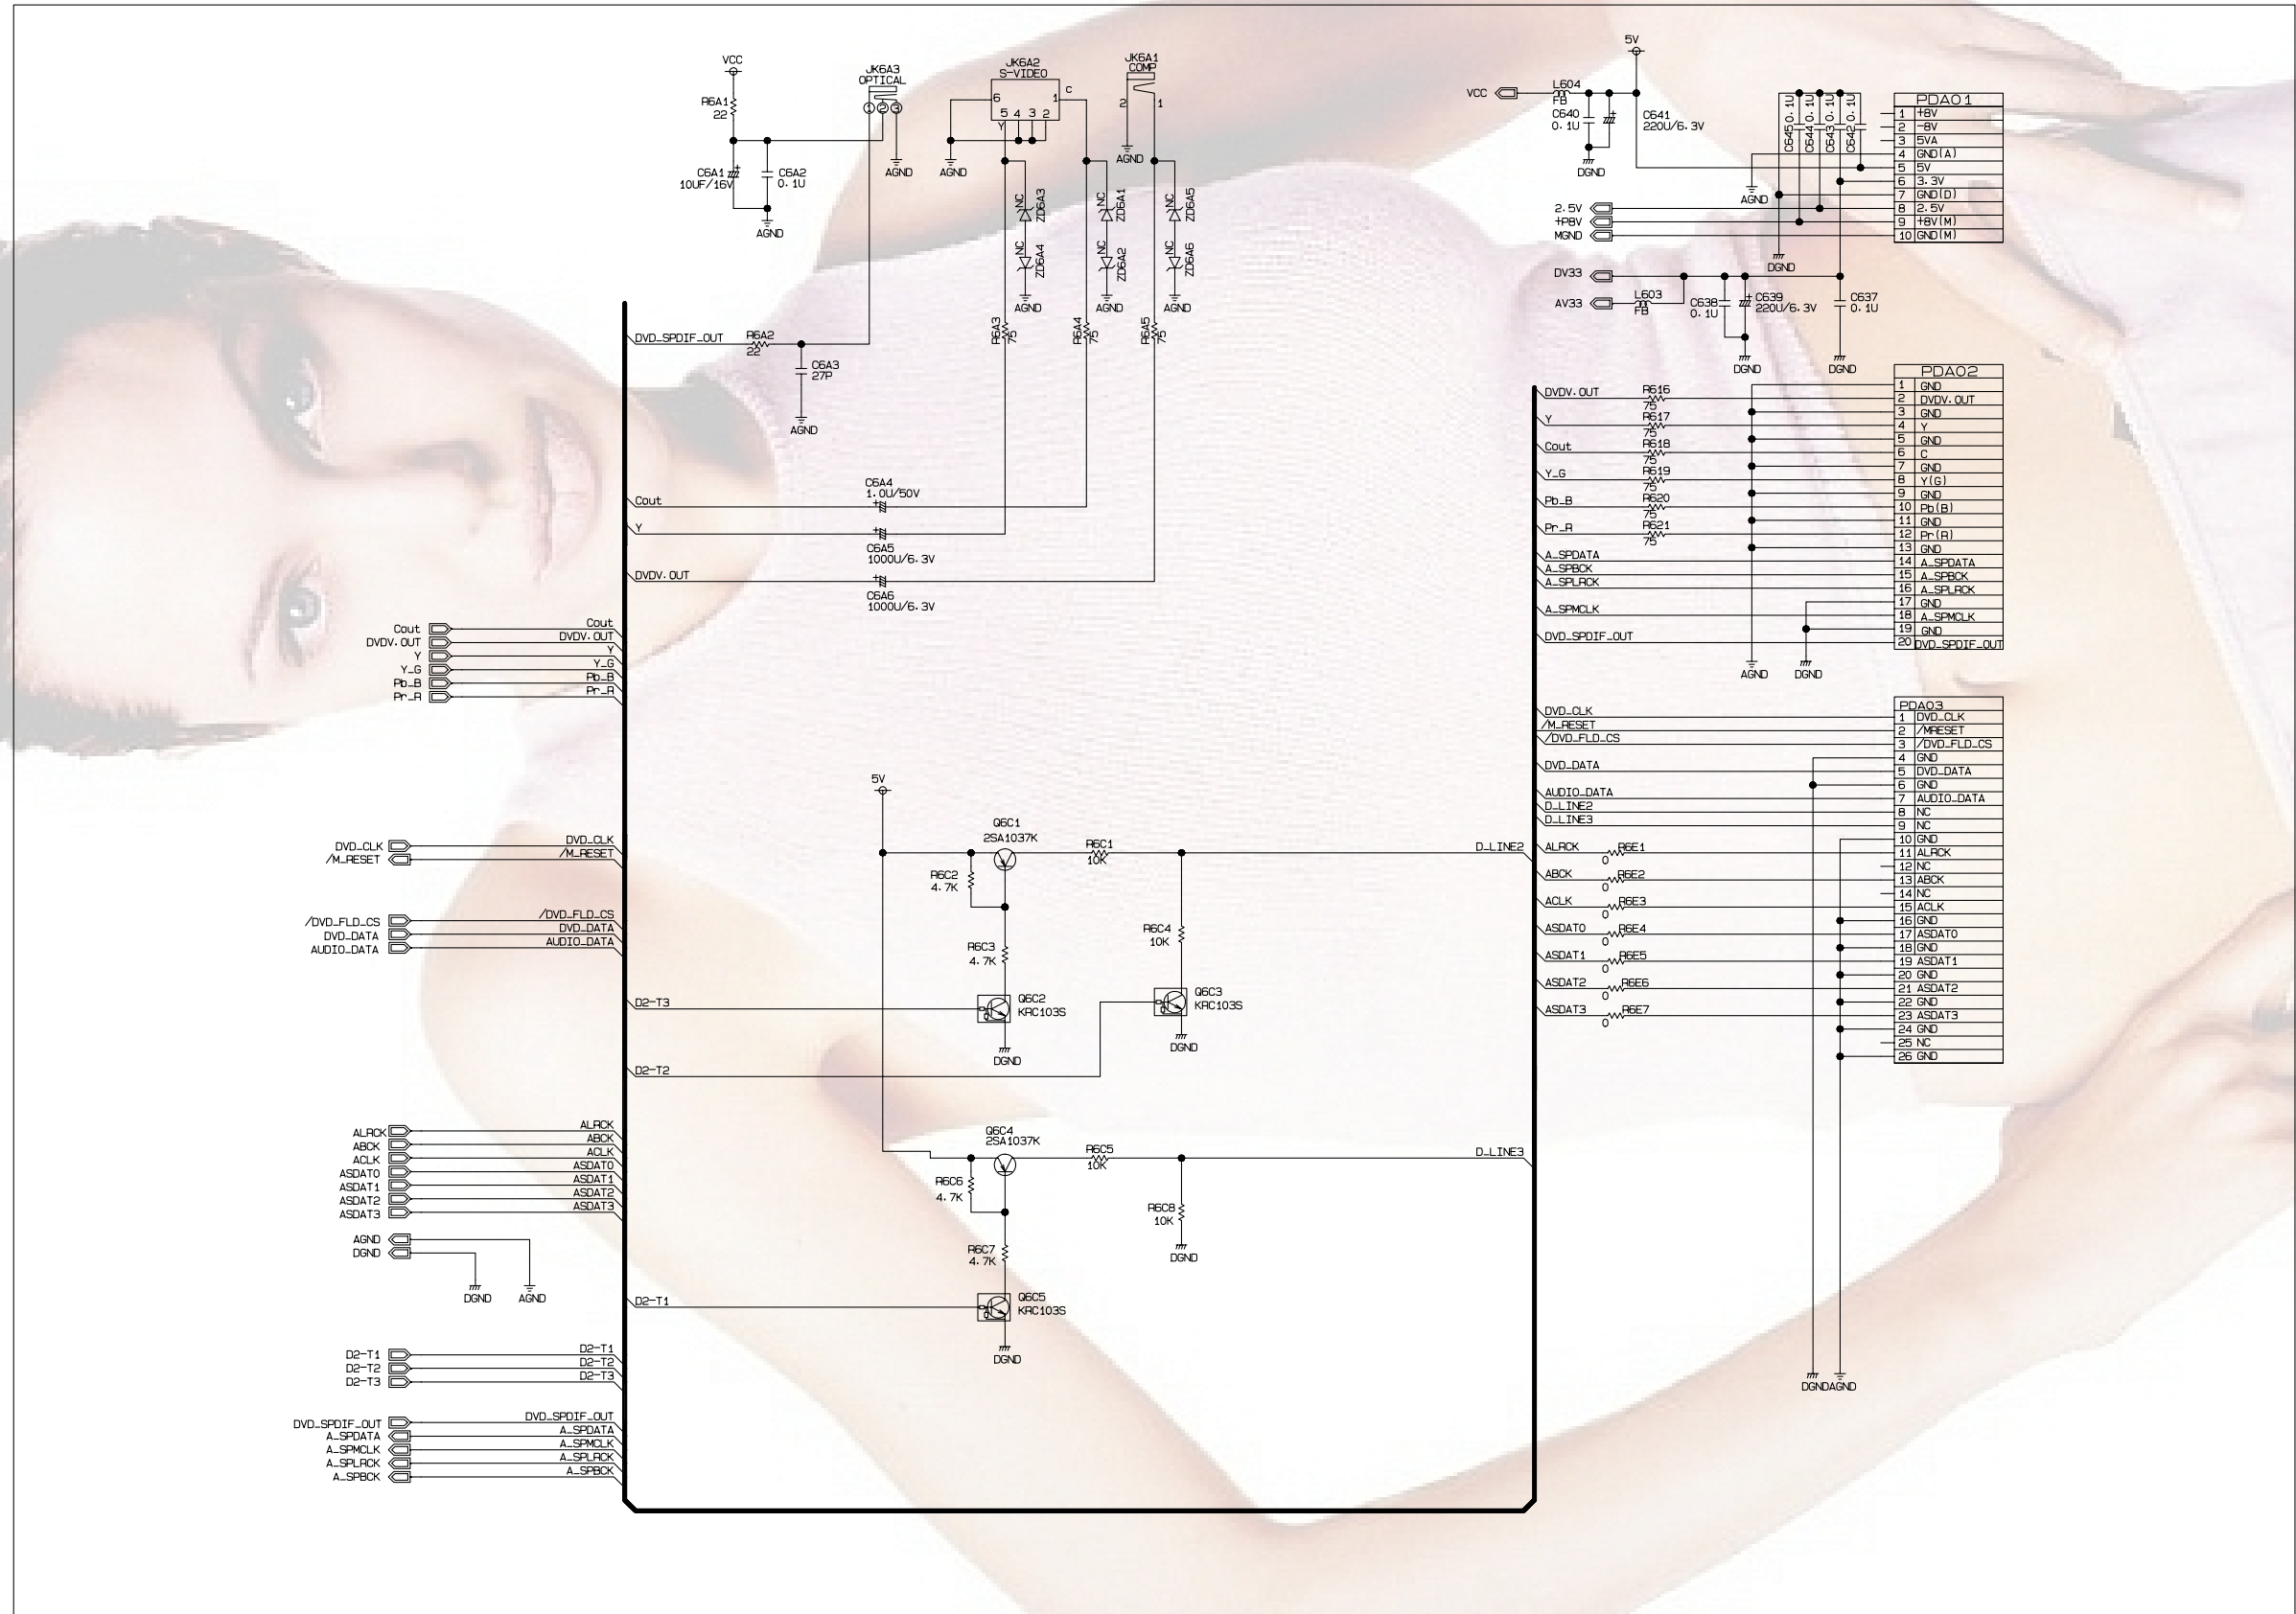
VCC
R6A1
22
C6A1
10UF/16V
C6A2
0.1U
AGND
JK6A3
OPTICAL
AGND
JK6A2
S-VIDEO
6
5 4 3 2
Y
1
c
AGND
JK6A1
COMP
2
1
AGND
NC
ZD6A3
NC
ZD6A4
AGND
NC
ZD6A1
NC
ZD6A2
AGND
NC
ZD6A5
NC
ZD6A6
AGND
R6A3
75
R6A4
75
R6A5
75
DVD_SPDIF_OUT
R6A2
22
C6A3
27P
AGND
Cout
C6A4
1.0U/50V
Y
C6A5
1000U/6.3V
DVDV.OUT
C6A6
1000U/6.3V

5V
VCC
L604
FB
C640
0.1U
C641
220U/6.3V
DGND
C645 0.1U
C644 0.1U
C643 0.1U
C642 0.1U
AGND
2.5V
+P8V
MGND
DGND

| PDA01 | |
|---|---|
| 1 | +8V |
| 2 | -8V |
| 3 | 5VA |
| 4 | GND(A) |
| 5 | 5V |
| 6 | 3.3V |
| 7 | GND(D) |
| 8 | 2.5V |
| 9 | +8V(M) |
| 10 | GND(M) |

DV33
AV33
L603
FB
C638
0.1U
C639
220U/6.3V
C637
0.1U
DGND
DGND

DVDV.OUT
R616
75
Y
R617
75
Cout
R618
75
Y_G
R619
75
Pb_B
R620
75
Pr_R
R621
75
A_SPDATA
A_SPBCK
A_SPLRCK
A_SPMCLK
DVD_SPDIF_OUT
AGND
DGND

| PDA02 | |
|---|---|
| 1 | GND |
| 2 | DVDV.OUT |
| 3 | GND |
| 4 | Y |
| 5 | GND |
| 6 | C |
| 7 | GND |
| 8 | Y(G) |
| 9 | GND |
| 10 | Pb(B) |
| 11 | GND |
| 12 | Pr(R) |
| 13 | GND |
| 14 | A_SPDATA |
| 15 | A_SPBCK |
| 16 | A_SPLRCK |
| 17 | GND |
| 18 | A_SPMCLK |
| 19 | GND |
| 20 | DVD_SPDIF_OUT |

Cout
DVDV.OUT
Y
Y_G
Pb_B
Pr_R
Cout
DVDV.OUT
Y
Y_G
Pb_B
Pr_R

DVD_CLK
/M_RESET
/DVD_FLD_CS
DVD_DATA
AUDIO_DATA
D_LINE2
D_LINE3

| PDA03 | |
|---|---|
| 1 | DVD_CLK |
| 2 | /MRESET |
| 3 | /DVD_FLD_CS |
| 4 | GND |
| 5 | DVD_DATA |
| 6 | GND |
| 7 | AUDIO_DATA |
| 8 | NC |
| 9 | NC |
| 10 | GND |
| 11 | ALRCK |
| 12 | NC |
| 13 | ABCK |
| 14 | NC |
| 15 | ACLK |
| 16 | GND |
| 17 | ASDAT0 |
| 18 | GND |
| 19 | ASDAT1 |
| 20 | GND |
| 21 | ASDAT2 |
| 22 | GND |
| 23 | ASDAT3 |
| 24 | GND |
| 25 | NC |
| 26 | GND |

5V
Q6C1
2SA1037K
R6C1
10K
D_LINE2
R6C2
4.7K
R6C3
4.7K
R6C4
10K
D2-T3
Q6C2
KRC103S
DGND
Q6C3
KRC103S
DGND
D2-T2
ALRCK
R6E1
0
ABCK
R6E2
0
ACLK
R6E3
0
ASDAT0
R6E4
0
ASDAT1
R6E5
0
ASDAT2
R6E6
0
ASDAT3
R6E7
0

DVD_CLK
/M_RESET
DVD_CLK
/M_RESET
/DVD_FLD_CS
DVD_DATA
AUDIO_DATA
/DVD_FLD_CS
DVD_DATA
AUDIO_DATA

ALRCK
ABCK
ACLK
ASDAT0
ASDAT1
ASDAT2
ASDAT3
ALRCK
ABCK
ACLK
ASDAT0
ASDAT1
ASDAT2
ASDAT3
AGND
DGND
DGND
AGND

Q6C4
2SA1037K
R6C5
10K
D_LINE3
R6C6
4.7K
R6C7
4.7K
R6C8
10K
DGND
D2-T1
Q6C5
KRC103S
DGND

D2-T1
D2-T2
D2-T3
D2-T1
D2-T2
D2-T3

DVD_SPDIF_OUT
A_SPDATA
A_SPMCLK
A_SPLRCK
A_SPBCK
DVD_SPDIF_OUT
A_SPDATA
A_SPMCLK
A_SPLRCK
A_SPBCK

DGNDAGND